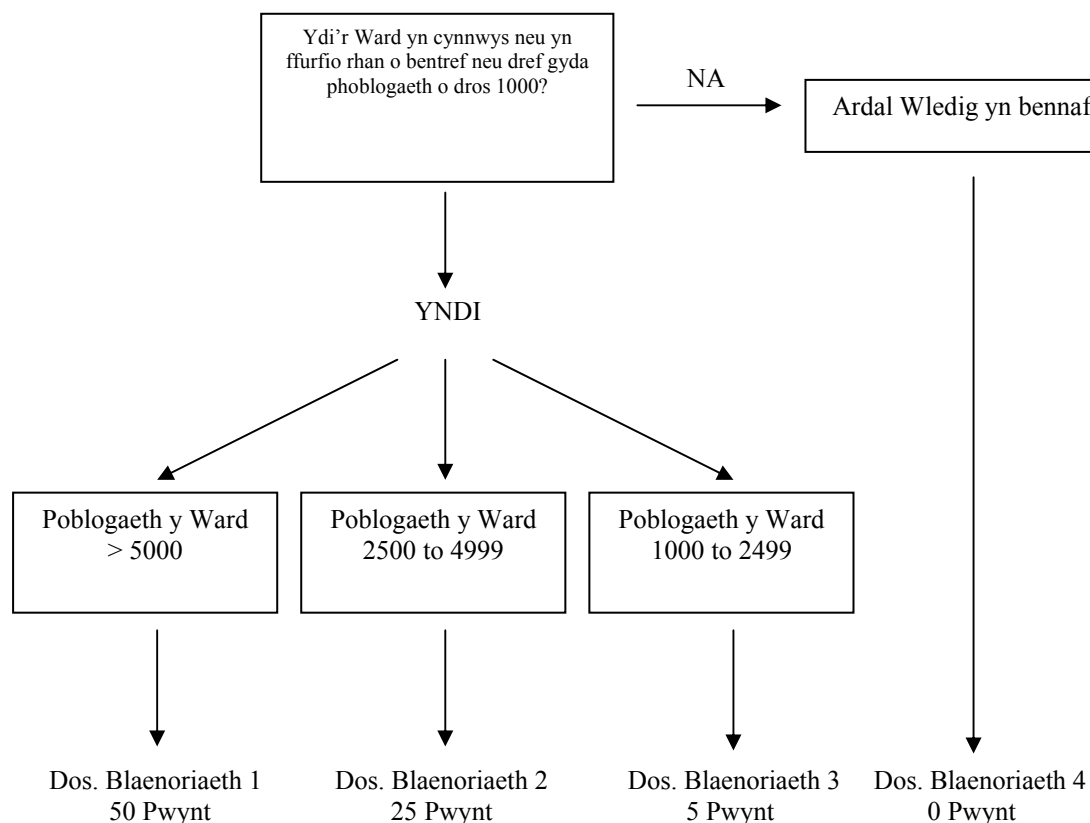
Ydi'r Ward yn cynnwys neu yn ffurfio rhan o bentref neu dref gyda phoblogaeth o dros 1000?

NA

Ardal Wledig yn bennaf

YNDI

Poblogaeth y Ward > 5000

Poblogaeth y Ward 2500 to 4999

Poblogaeth y Ward 1000 to 2499

Dos. Blaenoriaeth 1
50 Pwynt

Dos. Blaenoriaeth 2
25 Pwynt

Dos. Blaenoriaeth 3
5 Pwynt

Dos. Blaenoriaeth 4
0 Pwynt